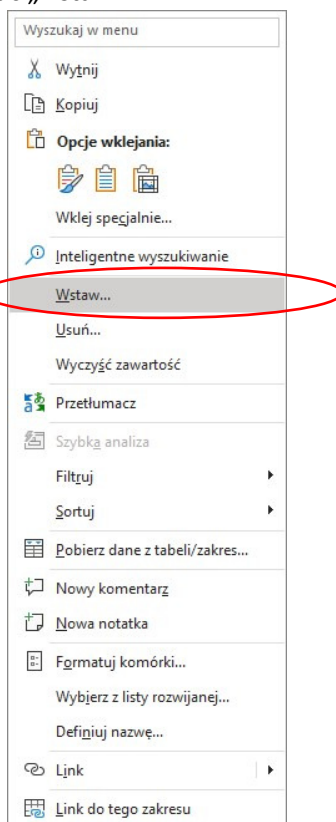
Wyszukaj w menu

Wytnij

Kopiuj

Opcje wklejania:

Wklej specjalnie...

Inteligentne wyszukiwanie

Wstaw...

Usuń...

Wyczyść zawartość

Przetłumacz

Szybka analiza

Filtruj

Sortuj

Pobierz dane z tabeli/zakres...

Nowy komentarz

Nowa notatka

Formatuj komórki...

Wybierz z listy rozwijanej...

Definiuj nazwę...

Link

Link do tego zakresu